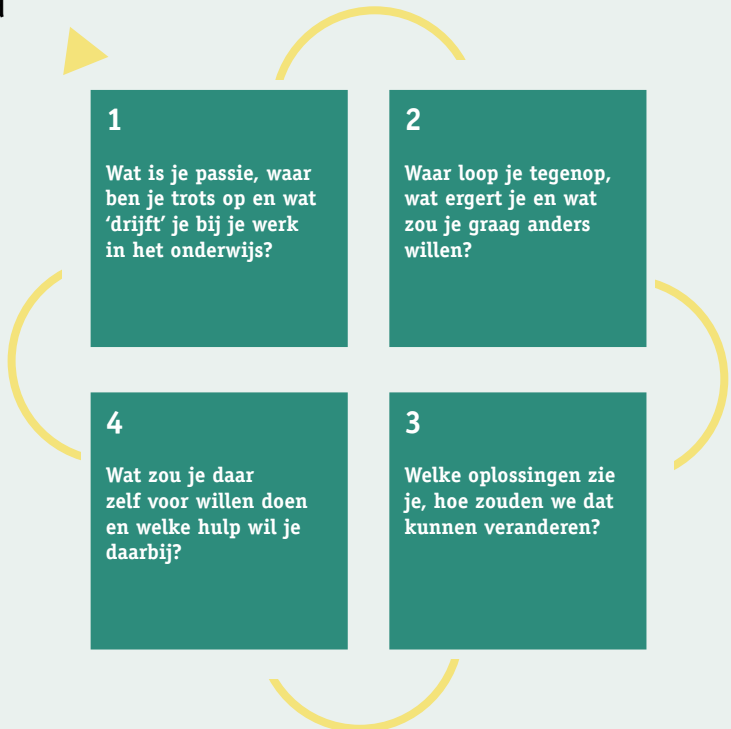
1

Wat is je passie, waar ben je trots op en wat ‘drijft’ je bij je werk in het onderwijs?

2

Waar loop je tegenop, wat ergert je en wat zou je graag anders willen?

3

Welke oplossingen zie je, hoe zouden we dat kunnen veranderen?

4

Wat zou je daar zelf voor willen doen en welke hulp wil je daarbij?